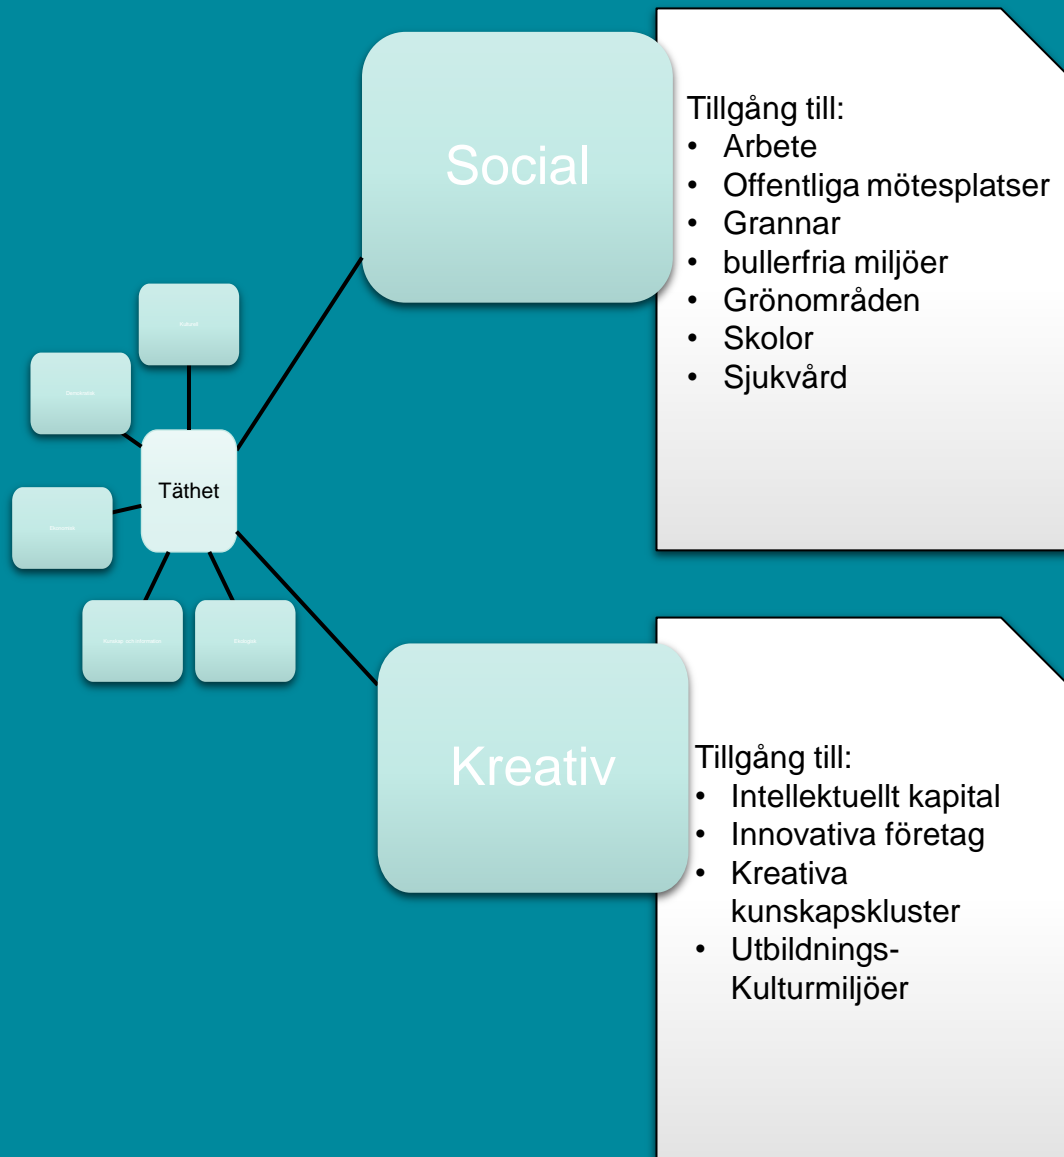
Social

Tillgång till:
• Arbete
• Offentliga mötesplatser
• Grannar
• bullerfria miljöer
• Grönområden
• Skolor
• Sjukvård

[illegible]

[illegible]

Täthet

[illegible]

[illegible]

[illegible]

Kreativ

Tillgång till:
• Intellektuellt kapital
• Innovativa företag
• Kreativa kunskapskluster
• Utbildnings-Kulturmiljöer